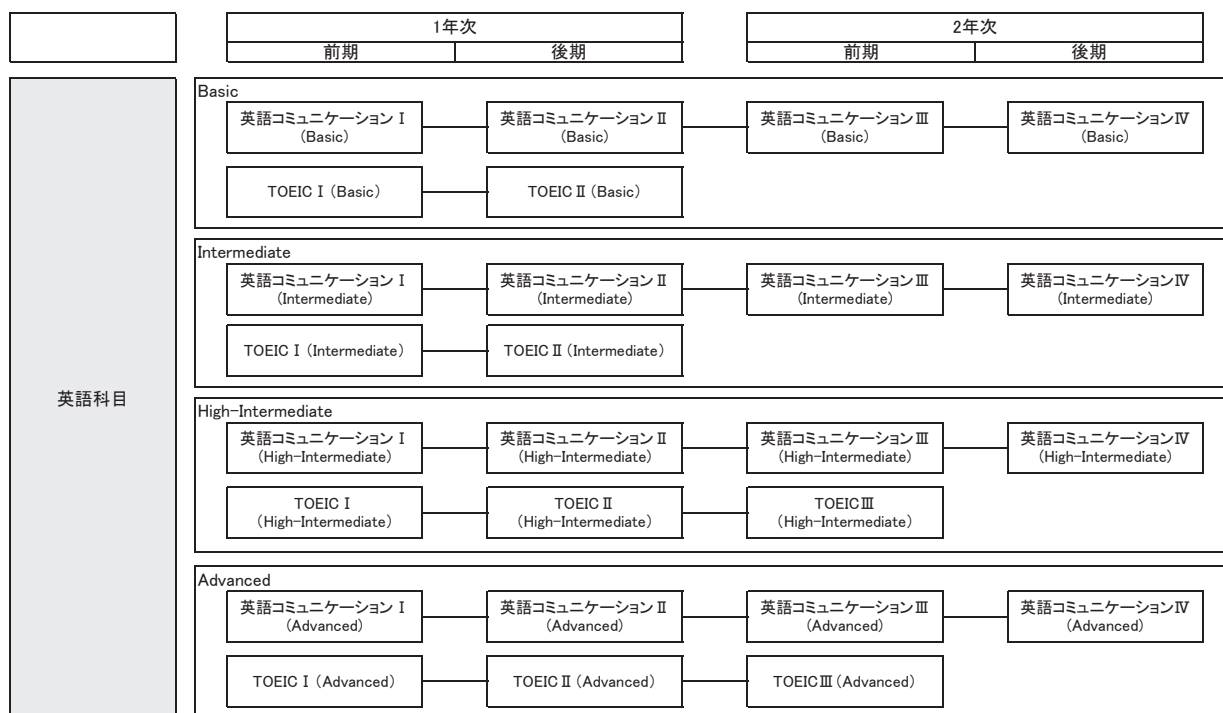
| | 1年次 前期 | 1年次 後期 | 2年次 前期 | 2年次 後期 |
|---|---|---|---|---|
| 英語科目 | | | | |

Basic

英語コミュニケーションⅠ (Basic) — 英語コミュニケーションⅡ (Basic) — 英語コミュニケーションⅢ (Basic) — 英語コミュニケーションⅣ (Basic)

TOEIC Ⅰ (Basic) — TOEIC Ⅱ (Basic)

Intermediate

英語コミュニケーションⅠ (Intermediate) — 英語コミュニケーションⅡ (Intermediate) — 英語コミュニケーションⅢ (Intermediate) — 英語コミュニケーションⅣ (Intermediate)

TOEIC Ⅰ (Intermediate) — TOEIC Ⅱ (Intermediate)

High-Intermediate

英語コミュニケーションⅠ (High-Intermediate) — 英語コミュニケーションⅡ (High-Intermediate) — 英語コミュニケーションⅢ (High-Intermediate) — 英語コミュニケーションⅣ (High-Intermediate)

TOEIC Ⅰ (High-Intermediate) — TOEIC Ⅱ (High-Intermediate) — TOEIC Ⅲ (High-Intermediate)

Advanced

英語コミュニケーションⅠ (Advanced) — 英語コミュニケーションⅡ (Advanced) — 英語コミュニケーションⅢ (Advanced) — 英語コミュニケーションⅣ (Advanced)

TOEIC Ⅰ (Advanced) — TOEIC Ⅱ (Advanced) — TOEIC Ⅲ (Advanced)